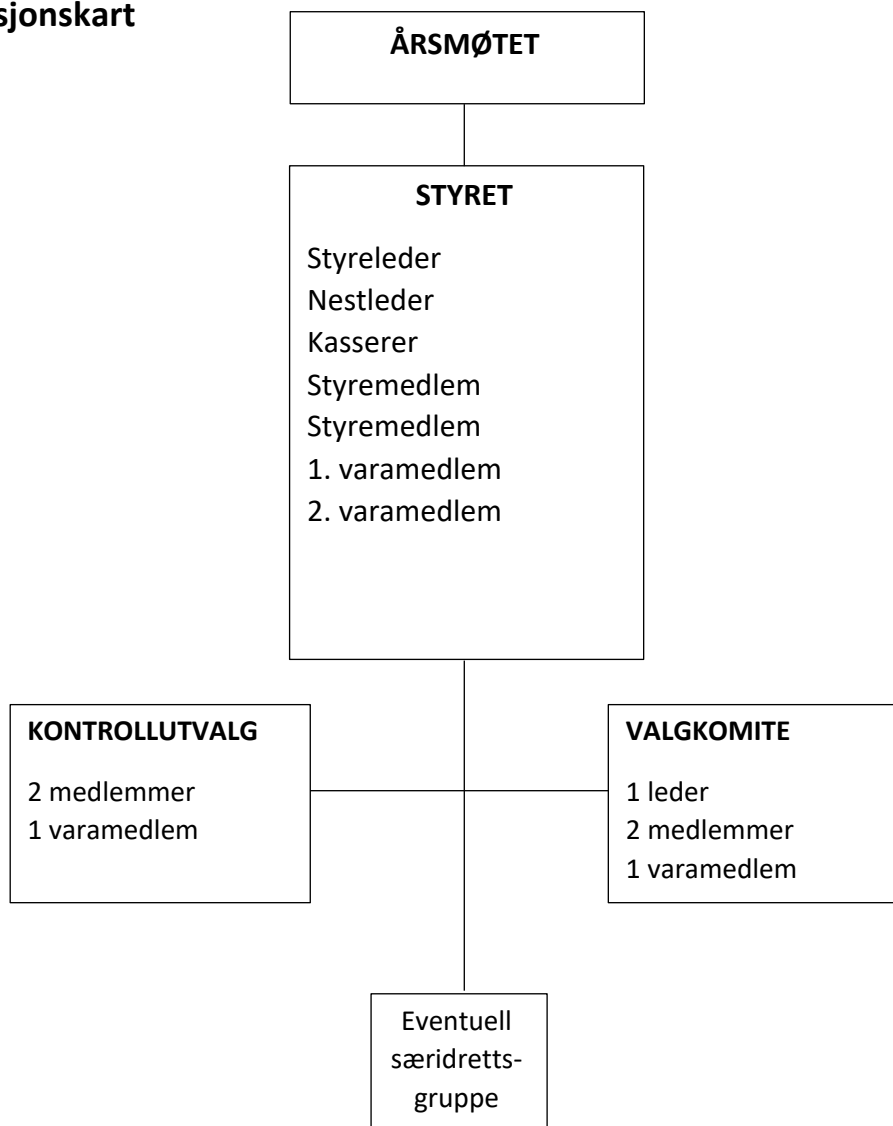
sjonskart

ÅRSMØTET

STYRET

Styreleder
Nestleder
Kasserer
Styremedlem
Styremedlem
1. varamedlem
2. varamedlem

KONTROLLUTVALG

2 medlemmer
1 varamedlem

VALGKOMITE

1 leder
2 medlemmer
1 varamedlem

Eventuell særidrettsgruppe